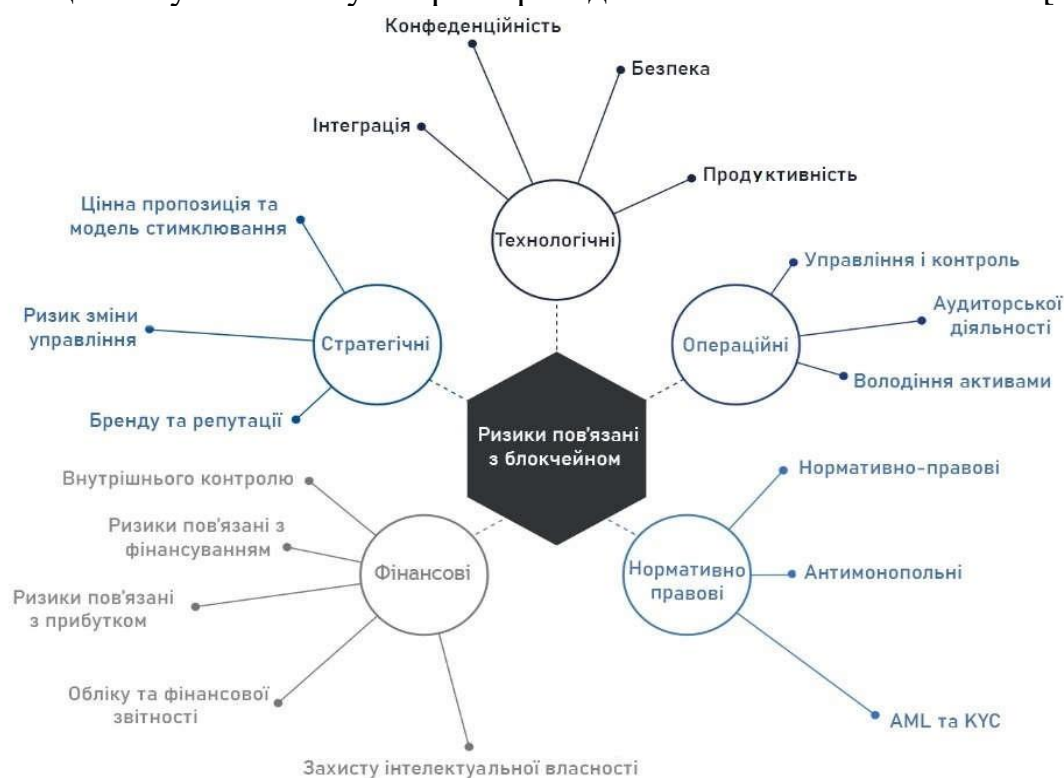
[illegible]

Конфеденційність

Безпека

Інтеграція

Продуктивність

Технологічні

Цінна пропозиція та модель стимклювання

Ризик зміни управління

Стратегічні

Бренду та репутації

Управління і контроль

Аудиторської діяльності

Операційні

Володіння активами

Ризики пов'язані з блокчейном

Внутрішнього контролю

Ризики пов'язані з фінансуванням

Ризики пов'язані з прибутком

Фінансові

Обліку та фінансової звітності

Захисту інтелектуальної власності

Нормативно-правові

Нормативно правові

Антимонопольні

AML та KYC